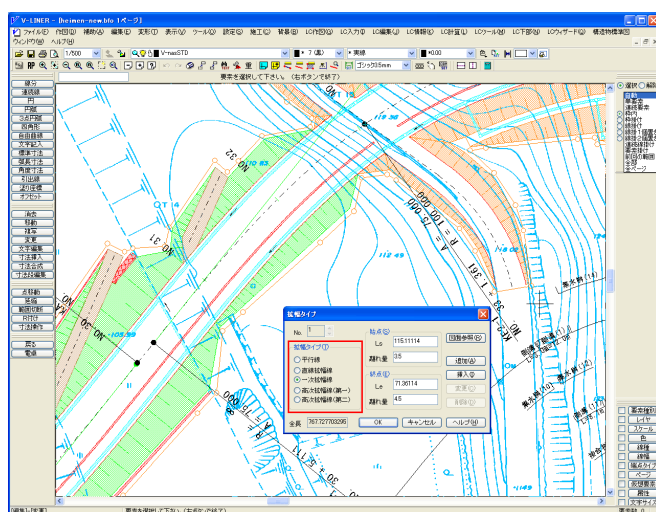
V-LINER - [heimen-new.bfo 1ページ]

ファイル(F) 編集(E) 補助(A) 編集(E) 変形(T) 表示(V) ツール(O) 設定(S) 施工(J) 背景(B) LC作成(G) LC入力(I) LC編集(J) LC情報(K) LC計算(L) LCツール(M) LC下部(N) LCウィザード(Q) 構造物標準図

ウィンドウ(W) ヘルプ(H)

1/500 V-maxSTD 7 (黒) 実線 0.00 ゴシック0.5mm

要素を選択して下さい。(右ボタンで終了)

線分
連続線
円
円弧
3点円弧
四角形
折目線
文字記入
標準寸法
累積寸法
角度寸法
引出線
波形
オフセット

消去
移動
複写
変更
文字編集
寸法挿入
寸法追加
寸法分解

点移動
延長
範囲切断
寸法値

戻る
画面

拡幅タイプ

No. 1

拡幅タイプ(T)
平行移
直線拡幅線
一次拡幅線
高次拡幅線(第一)
高次拡幅線(第二)

始点(S)
Ls 115.11114
離れ量 3.5

終点(E)
Le 71.36114
離れ量 4.5

回数参照(R)
追加(A)
挿入
変更
削除(D)

全長 767.727703295

OK キャンセル ヘルプ(H)

NO.32
NO.31
NO.30
NO.29
NO.28
NO.27
NO.26
R=100.000
112.45
105.99
GOOD

選択 解除
自動
家屋線
道路幅
内内
外側
線路1
線路2
道路線
道路外
境界
選択
設定
全部

基本線
レイヤ
スケール
色
線種
線幅
幅のタイプ
ページ
表示
属性
文字サイズ

線分入力
要素を選択して下さい。(右ボタンで終了)